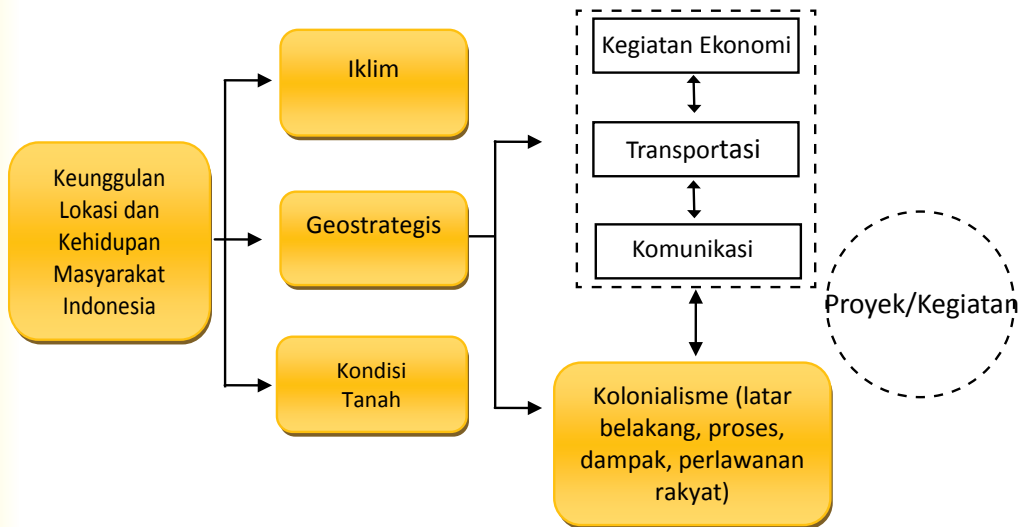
Keunggulan Lokasi dan Kehidupan Masyarakat Indonesia

Iklim

Geostrategis

Kondisi Tanah

Kegiatan Ekonomi

Transportasi

Komunikasi

Kolonialisme (latar belakang, proses, dampak, perlawanan rakyat)

Proyek/Kegiatan